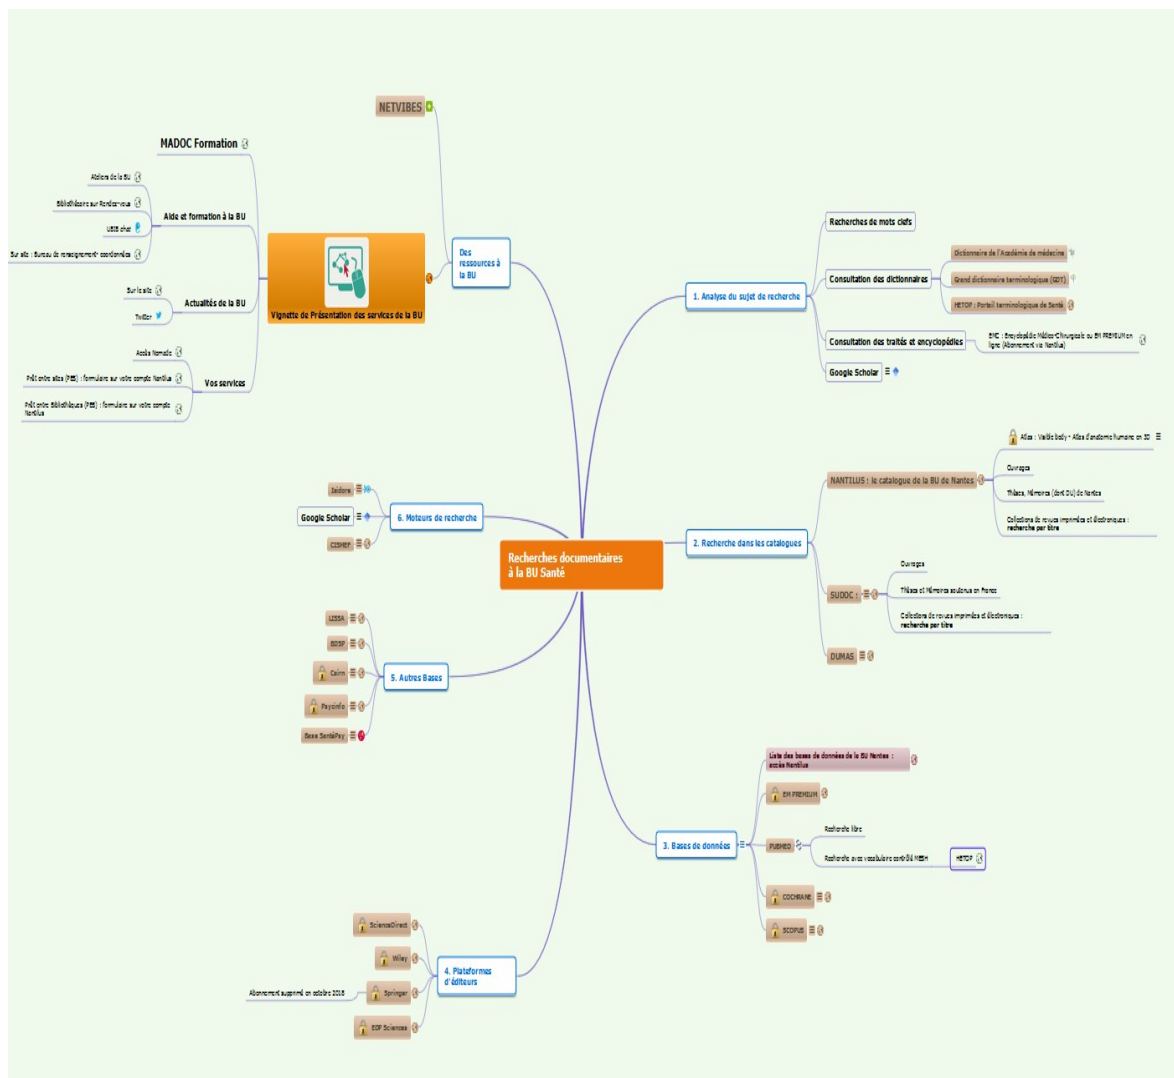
NETVIBES

MADOC Formation

Aide et formation à la BU
Ateliers de la BU
Bibliothécaire sur Rendez-vous
UBIB chat
Sur site : Bureau de renseignement- coordonnées

Vignette de Présentation des services de la BU

Des ressources à la BU

Actualités de la BU
Sur le site
Twitter

Vos services
Accès Nomade
Prêt entre sites (PES) : formulaire sur votre compte Nantilus
Prêt entre Bibliothèques (PEB) : formulaire sur votre compte Nantilus

Recherches documentaires à la BU Santé

1. Analyse du sujet de recherche
Recherches de mots clefs
Consultation des dictionnaires
Dictionnaire de l'Académie de médecine
Grand dictionnaire terminologique (GDT)
HETOP : Portail terminologique de Santé
Consultation des traités et encyclopédies
EMC : Encyclopédie Médico-Chirurgicale ou EM PREMIUM en ligne (Abonnement via Nantilus)
Google Scholar

2. Recherche dans les catalogues
NANTILUS : le catalogue de la BU de Nantes
Atlas : Visible body - Atlas d'anatomie humaine en 3D
Ouvrages
Thèses, Mémoires (dont DU) de Nantes
Collections de revues imprimées et électroniques : recherche par titre
SUDOC :
Ouvrages
Thèses et Mémoires soutenus en France
Collections de revues imprimées et électroniques : recherche par titre
DUMAS

6. Moteurs de recherche
Isidore
Google Scholar
CISMEF

5. Autres Bases
LISSA
BDSP
Cairn
PsycInfo
Base SantéPsy

3. Bases de données
Liste des bases de données de la BU Nantes : accès Nantilus
EM PREMIUM
PUBMED
Recherche libre
Recherche avec vocabulaire contrôlé MESH
HETOP
COCHRANE
SCOPUS

4. Plateformes d'éditeurs
ScienceDirect
Wiley
Springer
Abonnement supprimé en octobre 2018
EDP Sciences